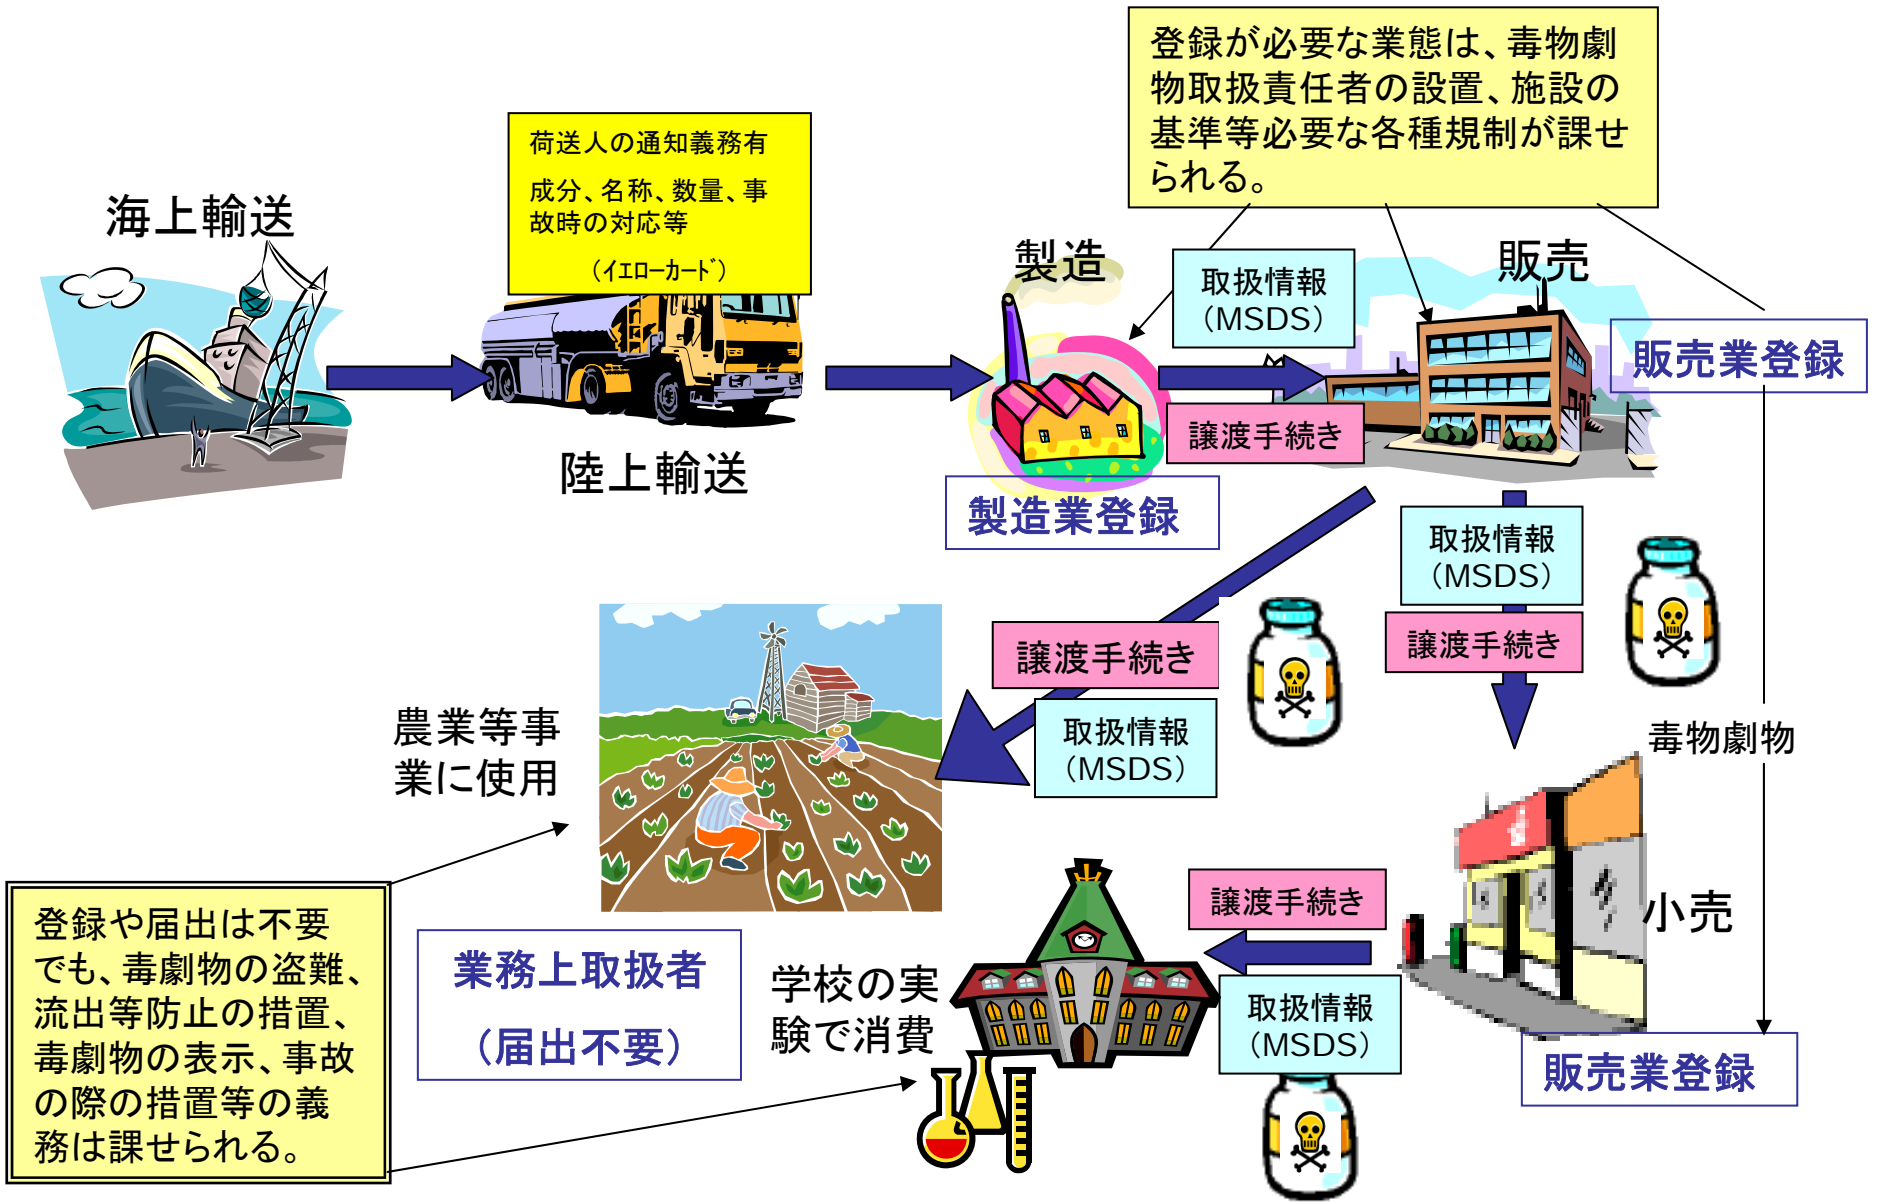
登録が必要な業態は、毒物劇物取扱責任者の設置、施設の基準等必要な各種規制が課せられる。

荷送人の通知義務有

成分、名称、数量、事故時の対応等

（イエローカード）

海上輸送

陸上輸送

製造

取扱情報（MSDS）

販売

販売業登録

譲渡手続き

製造業登録

取扱情報（MSDS）

譲渡手続き

譲渡手続き

取扱情報（MSDS）

農業等事業に使用

毒物劇物

小売

譲渡手続き

登録や届出は不要でも、毒劇物の盗難、流出等防止の措置、毒劇物の表示、事故の際の措置等の義務は課せられる。

業務上取扱者

（届出不要）

学校の実験で消費

取扱情報（MSDS）

販売業登録